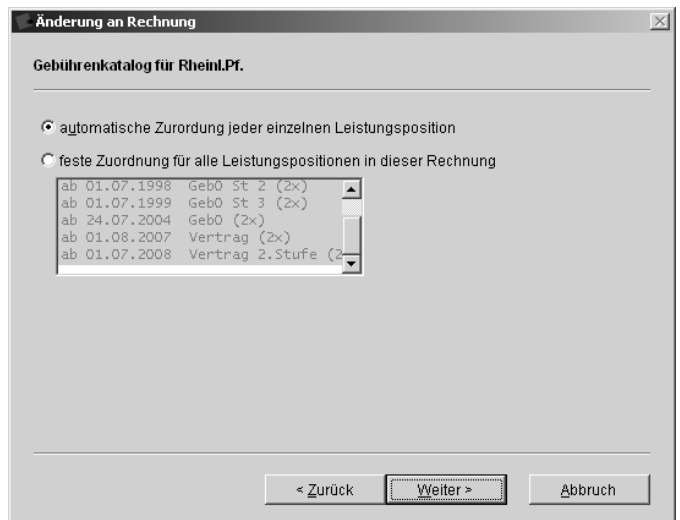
Änderung an Rechnung

Gebührenkatalog für Rheinl.Pf.

automatische Zurordung jeder einzelnen Leistungsposition

feste Zuordnung für alle Leistungspositionen in dieser Rechnung

ab 01.07.1998 GebO St 2 (2x)
ab 01.07.1999 GebO St 3 (2x)
ab 24.07.2004 GebO (2x)
ab 01.08.2007 Vertrag (2x)
ab 01.07.2008 Vertrag 2.Stufe (2

< Zurück | Weiter > | Abbruch